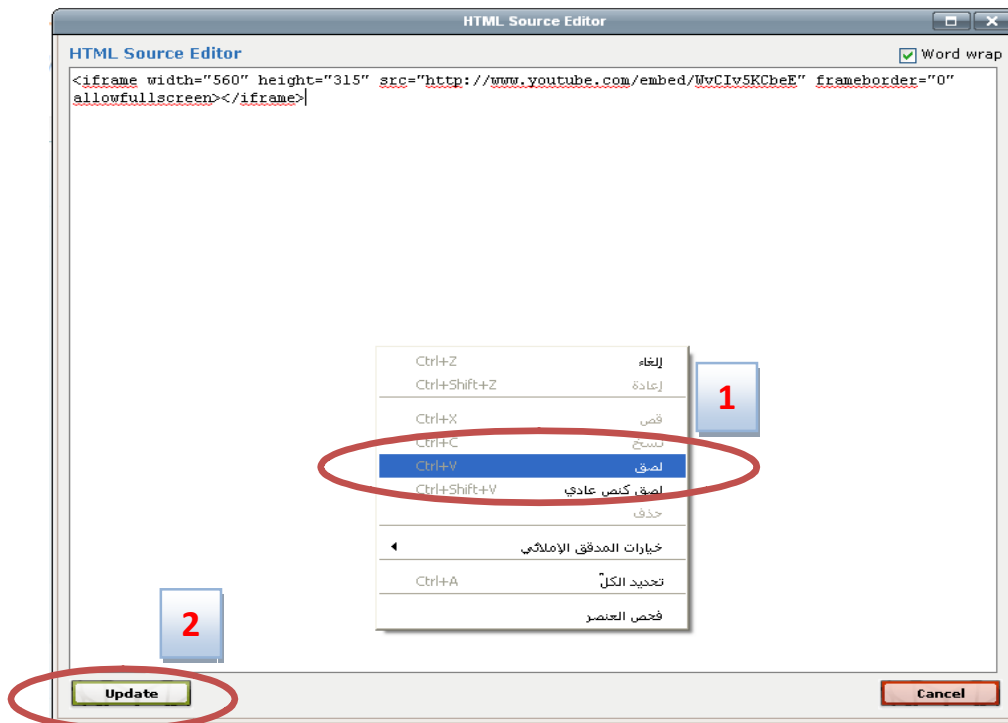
HTML Source Editor

HTML Source Editor

Word wrap

<iframe width="560" height="315" src="http://www.youtube.com/embed/WvCIv5KCbeE" frameborder="0" allowfullscreen></iframe>

| | |
|---|---|
| Ctrl+Z | إلغاء |
| Ctrl+Shift+Z | إعادة |
| Ctrl+X | قص |
| Ctrl+C | نسخ |
| Ctrl+V | لصق |
| Ctrl+Shift+V | لصق كنص عادي |
| | حذف |
| | خيارات المدقق الإملائي |
| Ctrl+A | تحديد الكل |
| | فحص العنصر |

1

2

Update

Cancel